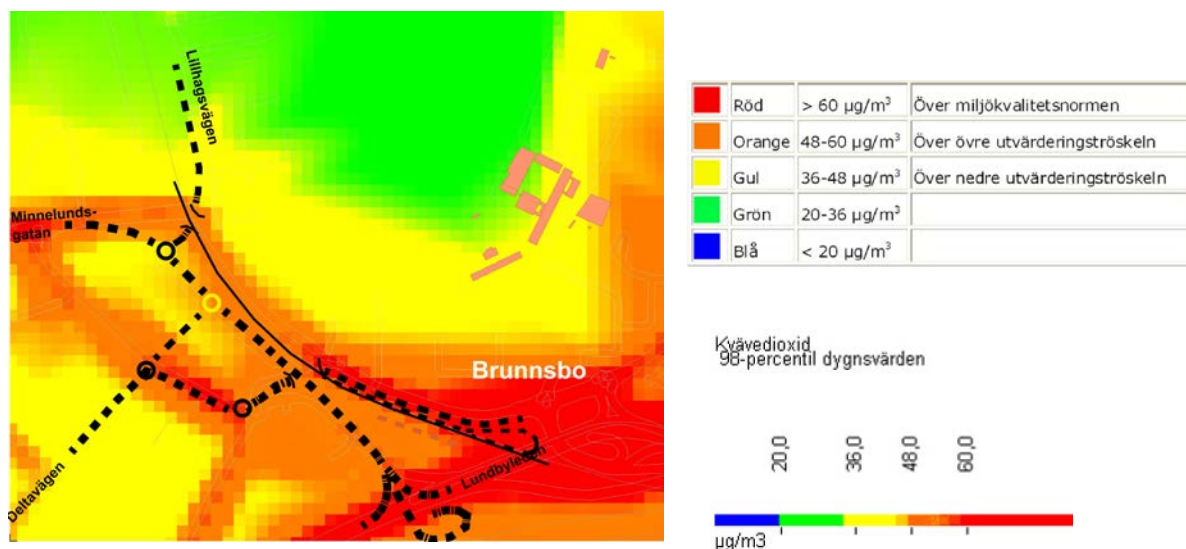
Lillhagsvägen

Minnelunds-gatan

Brunnsbo

Deltavägen

Lundbyleden

| | Röd | > 60 µg/m$^3$ | Över miljökvalitetsnormen |
|---|---|---|---|
| | Orange | 48-60 µg/m$^3$ | Över övre utvärderingströskeln |
| | Gul | 36-48 µg/m$^3$ | Över nedre utvärderingströskeln |
| | Grön | 20-36 µg/m$^3$ | |
| | Blå | < 20 µg/m$^3$ | |

Kvävedioxid
98-percentil dygnsvärden

20,0
36,0
48,0
60,0

µg/m3